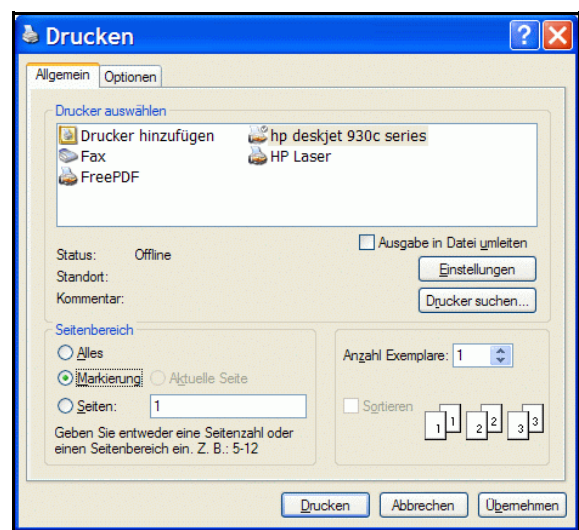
Drucken

Allgemein Optionen

Drucker auswählen

Drucker hinzufügen
hp deskjet 930c series
Fax
HP Laser
FreePDF

Status: Offline
Standort:
Kommentar:

Ausgabe in Datei umleiten
Einstellungen
Drucker suchen...

Seitenbereich
Alles
Markierung
Aktuelle Seite
Seiten: 1

Geben Sie entweder eine Seitenzahl oder einen Seitenbereich ein. Z. B.: 5-12

Anzahl Exemplare: 1
Sortieren
1 1 2 2 3 3

Drucken Abbrechen Übernehmen